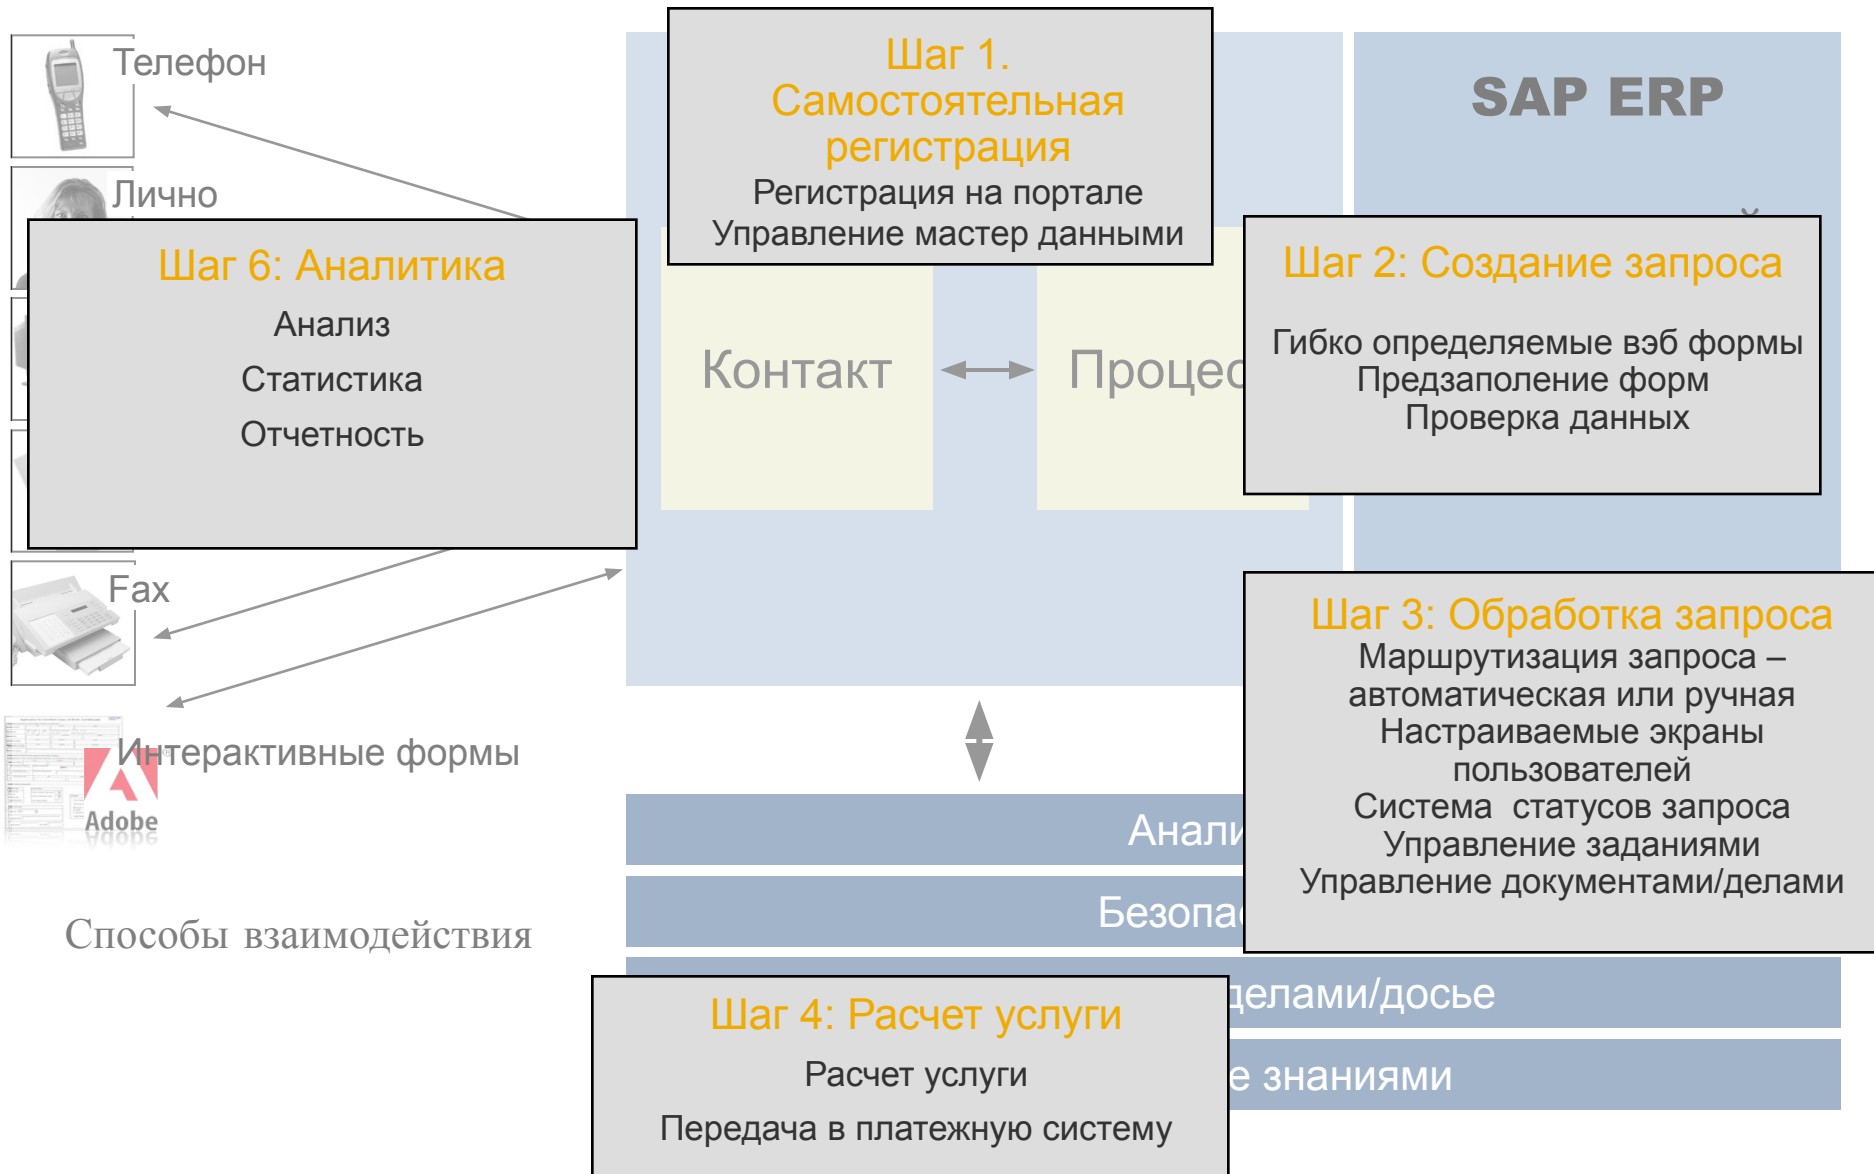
Телефон

Лично

Шаг 6: Аналитика

Анализ

Статистика

Отчетность

Fax

Интерактивные формы

Adobe

Способы взаимодействия

Шаг 1. Самостоятельная регистрация

Регистрация на портале

Управление мастер данными

SAP ERP

Контакт

Процес

Шаг 2: Создание запроса

Гибко определяемые вэб формы

Предзаполение форм

Проверка данных

Шаг 3: Обработка запроса

Маршрутизация запроса – автоматическая или ручная

Настраиваемые экраны пользователей

Система статусов запроса

Управление заданиями

Управление документами/делами

Анали

Безопас

делами/досье

е знаниями

Шаг 4: Расчет услуги

Расчет услуги

Передача в платежную систему